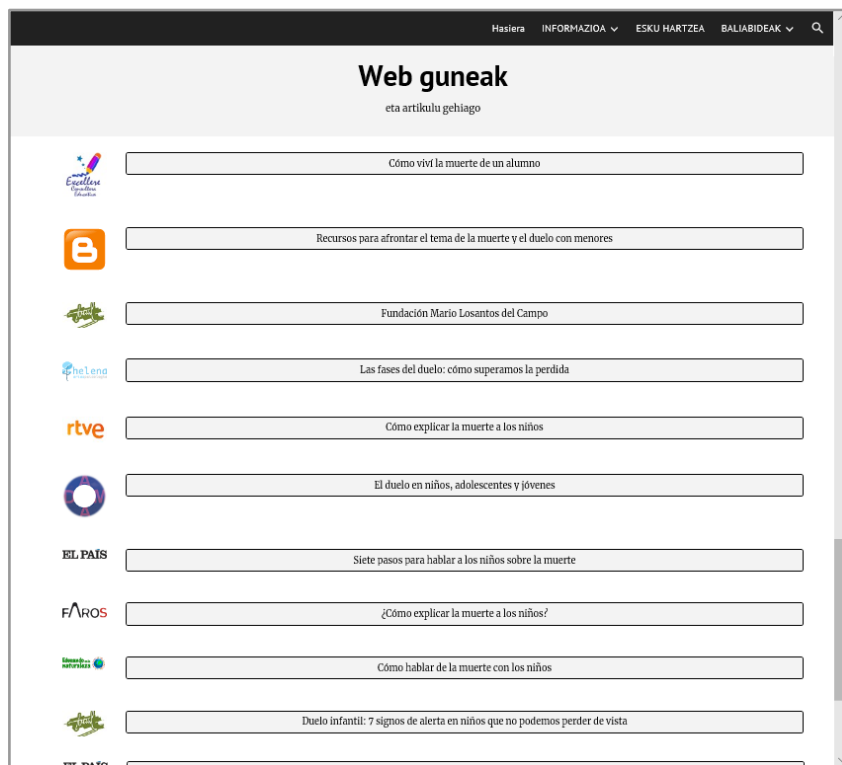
Hasiera INFORMAZIOA ESKU HARTZEA BALIABIDEAK

Web guneak

eta artikulu gehiago

Excellere

Cómo viví la muerte de un alumno

Recursos para afrontar el tema de la muerte y el duelo con menores

Fundación Mario Losantos del Campo

helena

Las fases del duelo: cómo superamos la perdida

rtve

Cómo explicar la muerte a los niños

El duelo en niños, adolescentes y jóvenes

EL PAÍS

Siete pasos para hablar a los niños sobre la muerte

FAROS

¿Cómo explicar la muerte a los niños?

Cómo hablar de la muerte con los niños

Duelo infantil: 7 signos de alerta en niños que no podemos perder de vista

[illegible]